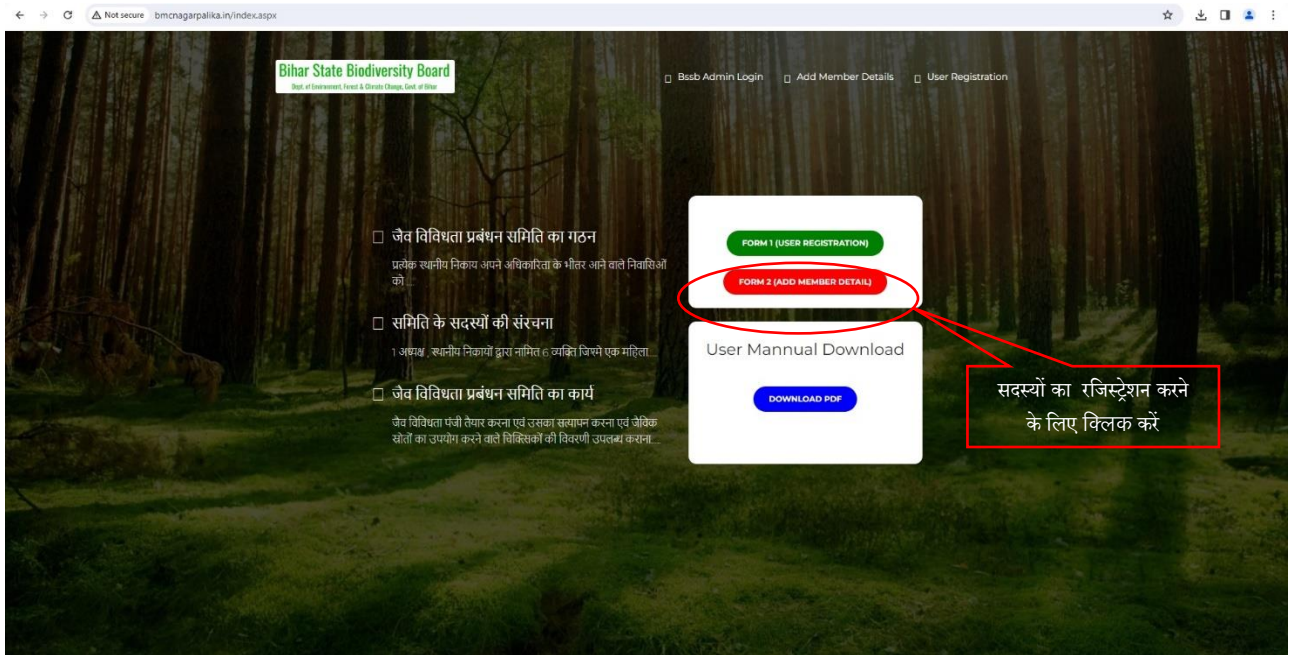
Not secure bmcnagarpalika.in/index.aspx

Bihar State Biodiversity Board
Dept. of Environment, Forest & Climate Change, Govt. of Bihar

Bssb Admin Login
Add Member Details
User Registration

जैव विविधता प्रबंधन समिति का गठन
प्रत्येक स्थानीय निकाय अपने अधिकारिता के भीतर आने वाले निवासिओं को....

समिति के सदस्यों की संरचना
1 अध्यक्ष , स्थानीय निकायों द्वारा नामित 6 व्यक्ति जिसमे एक महिला....

जैव विविधता प्रबंधन समिति का कार्य
जैव विविधता पंजी तैयार करना एवं उसका सत्यापन करना एवं जैविक स्रोतों का उपयोग करने वाले चिकित्सकों की विवरणी उपलब्ध कराना....

FORM 1 (USER REGISTRATION)
FORM 2 (ADD MEMBER DETAIL)

User Mannual Download
DOWNLOAD PDF

सदस्यों का रजिस्ट्रेशन करने के लिए क्लिक करें